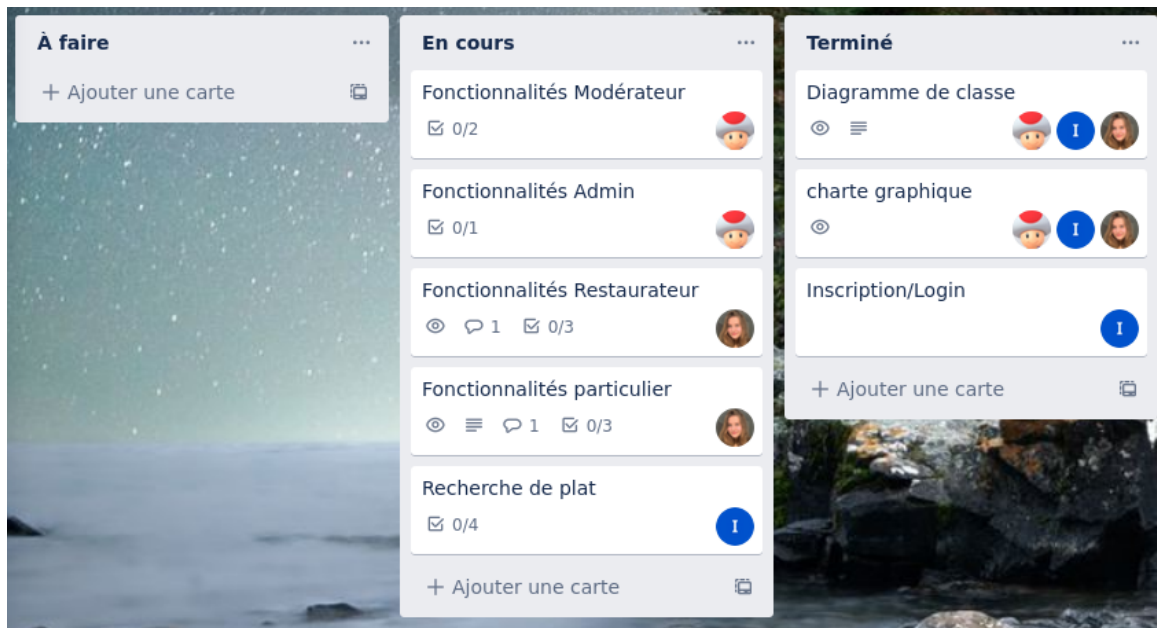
À faire
...
+ Ajouter une carte

En cours
...
Fonctionnalités Modérateur
0/2

Fonctionnalités Admin
0/1

Fonctionnalités Restaurateur
1 0/3

Fonctionnalités particulier
1 0/3

Recherche de plat
0/4
I

+ Ajouter une carte

Terminé
...
Diagramme de classe
I

charte graphique
I

Inscription/Login
I

+ Ajouter une carte